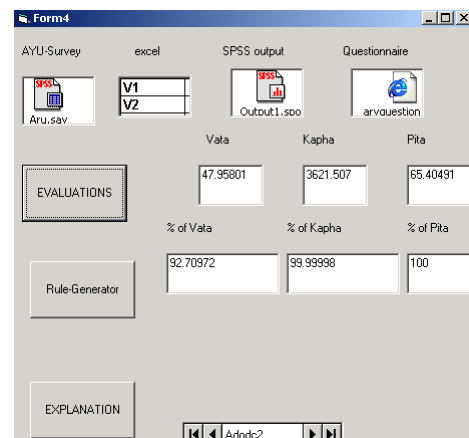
Form4

AYU-Survey excel SPSS output Questionnaire

SPSS
Aru.sav

V1
V2

SPSS
Output1.spo

arvquestion

Vata Kapha Pita

EVALUATIONS

47.95801 3621.507 65.40491

% of Vata % of Kapha % of Pita

92.70972 99.99998 100

Rule-Generator

EXPLANATION

Adodc2